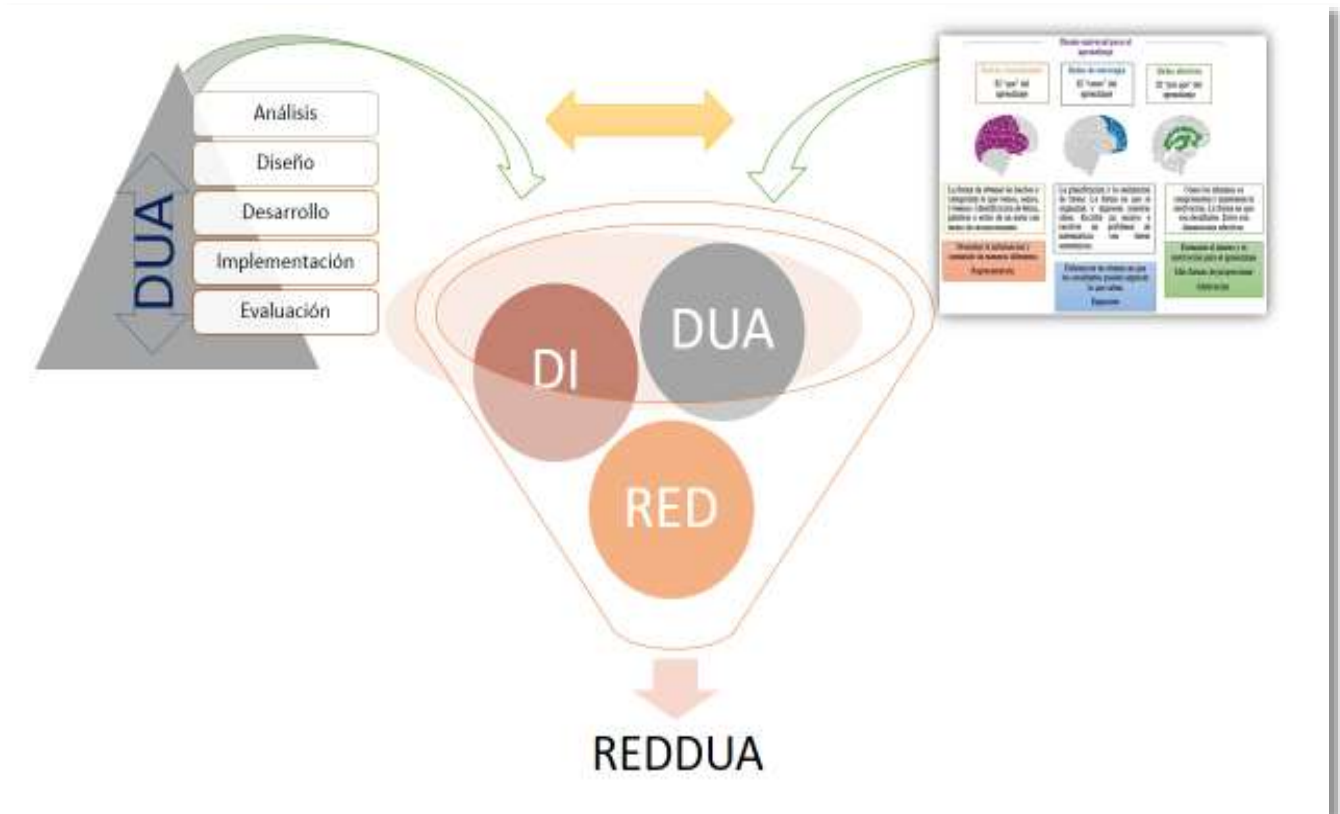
DUA

Análisis

Diseño

Desarrollo

Implementación

Evaluación

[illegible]

El "qué" del aprendizaje

Redes de estrategia

El "cómo" del aprendizaje

Redes afectivas

El "por qué" del aprendizaje

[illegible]

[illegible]

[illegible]

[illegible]

Representación

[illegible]

Expresión

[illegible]

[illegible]

Implicación

DI

DUA

RED

REDDUA